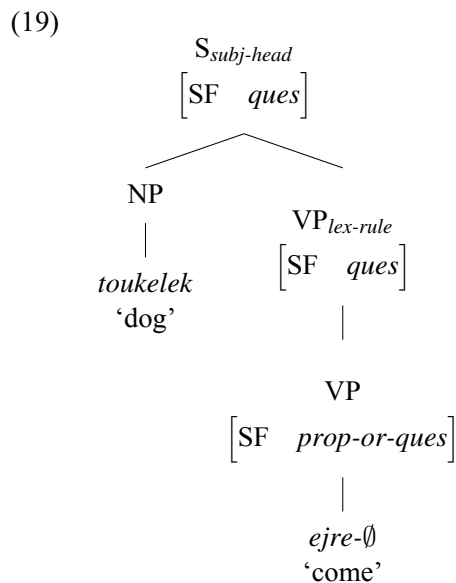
(19)

$S_{subj\text{-}head}$

$\begin{bmatrix}\text{SF} & \textit{ques}\end{bmatrix}$

NP

*toukelek*
'dog'

$VP_{lex\text{-}rule}$

$\begin{bmatrix}\text{SF} & \textit{ques}\end{bmatrix}$

VP

$\begin{bmatrix}\text{SF} & \textit{prop-or-ques}\end{bmatrix}$

*ejre*-∅
'come'